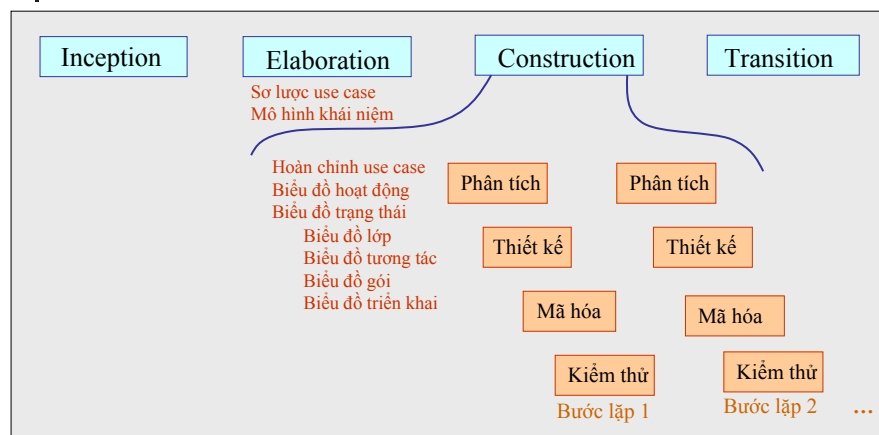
Inception

Elaboration

Construction

Transition

Sơ lược use case
Mô hình khái niệm

Hoàn chỉnh use case
Biểu đồ hoạt động
Biểu đồ trạng thái
Biểu đồ lớp
Biểu đồ tương tác
Biểu đồ gói
Biểu đồ triển khai

Phân tích

Thiết kế

Mã hóa

Kiểm thử

Bước lặp 1

Phân tích

Thiết kế

Mã hóa

Kiểm thử

Bước lặp 2

...